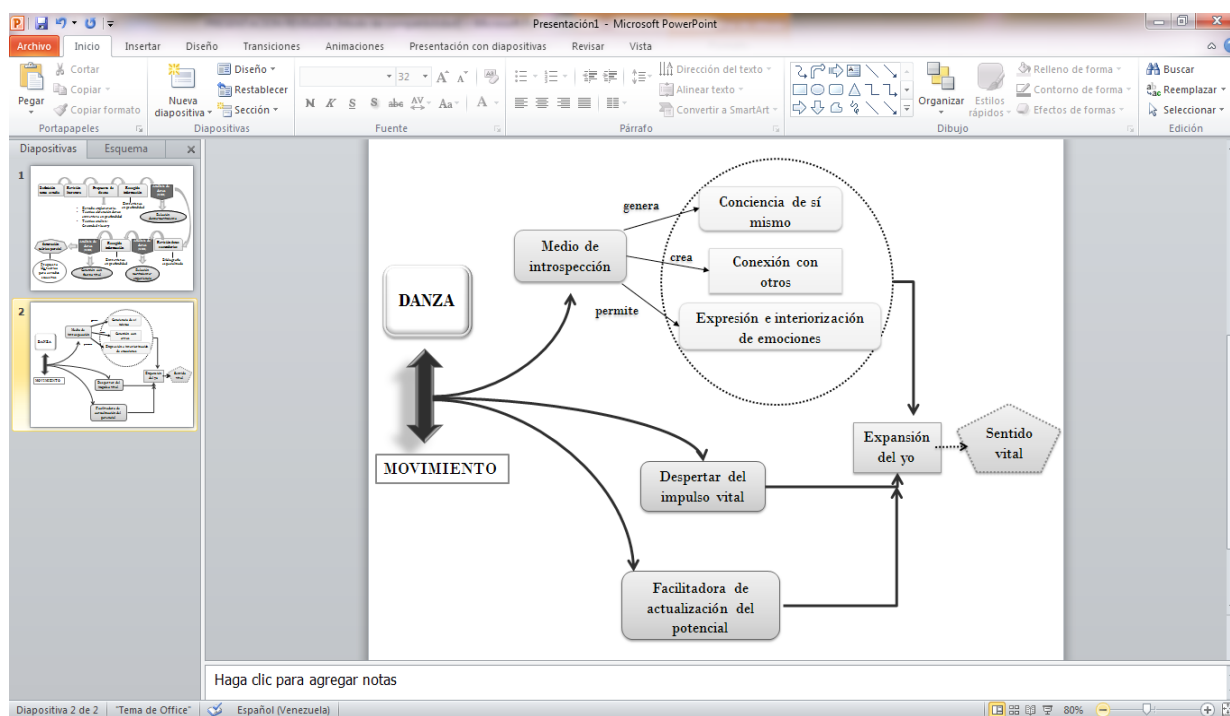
Presentación1 - Microsoft PowerPoint

Archivo Inicio Insertar Diseño Transiciones Animaciones Presentación con diapositivas Revisar Vista

Cortar
Copiar
Pegar
Copiar formato
Portapapeles
Nueva diapositiva
Diseño
Restablecer
Sección
Diapositivas
32
N K S S abc AV Aa A
Fuente
Dirección del texto
Alinear texto
Convertir a SmartArt
Párrafo
Organizar
Estilos rápidos
Relleno de forma
Contorno de forma
Efectos de formas
Dibujo
Buscar
Reemplazar
Seleccionar
Edición

Diapositivas Esquema

1
2

DANZA

MOVIMIENTO

Medio de introspección

genera

crea

permite

Conciencia de sí mismo

Conexión con otros

Expresión e interiorización de emociones

Expansión del yo

Sentido vital

Despertar del impulso vital

Facilitadora de actualización del potencial

Haga clic para agregar notas

Diapositiva 2 de 2 "Tema de Office" Español (Venezuela) 80%